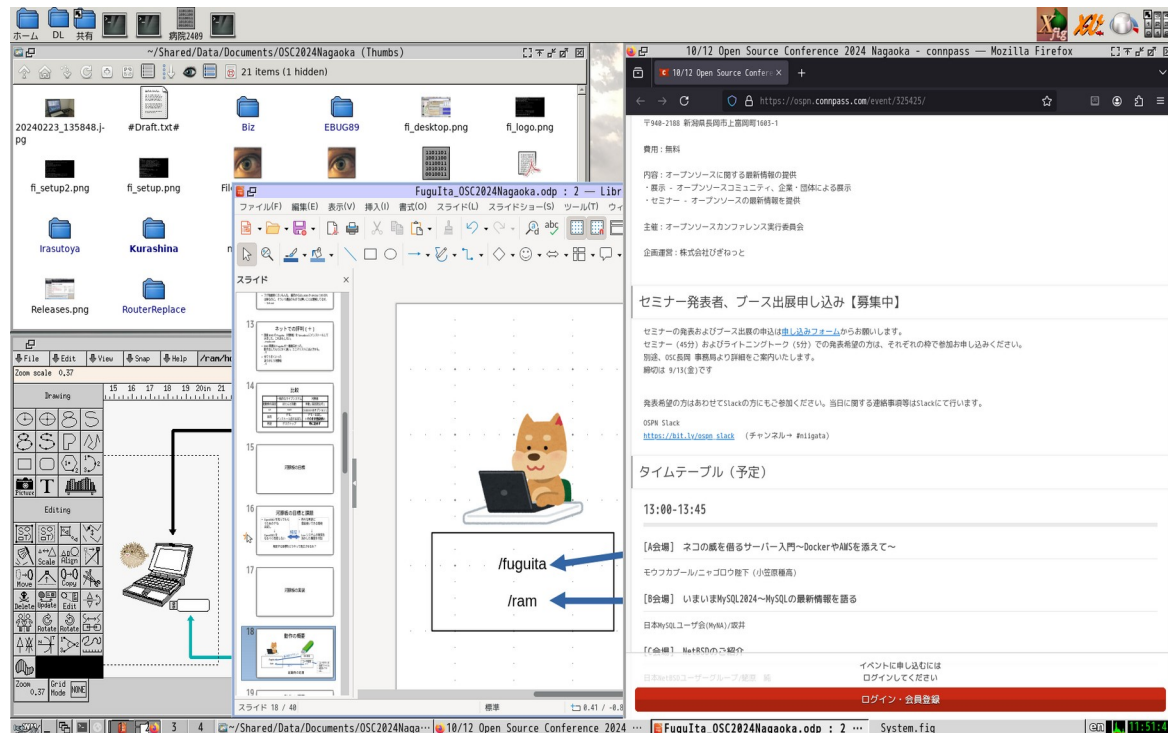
ホーム DL 共有 病院2409

~/Shared/Data/Documents/OSC2024Nagaoka (Thumbs)

21 items (1 hidden)

20240223_135848.jpg
#Draft.txt#
Biz
EBUG89
fi_desktop.png
fi_logo.png
fi_setup2.png
fi_setup.png
Irasutoya
Kurashina
Releases.png
RouterReplace

File Edit View Snap Help /ram/
Zoom scale 0.37
Drawing
Picture
Editing
Scale Align
Move Copy
Delete Update Edit
Rotate Rotate
Zoom 0.37 Grid Mode NONE

FuguIta_OSC2024Nagaoka.odp : 2 — Libr
ファイル(F) 編集(E) 表示(V) 挿入(I) 書式(O) スライド(L) スライドショー(S) ツール(T) ウィ
スライド
13 ネットでの評判(？)
14 比較
15 問題点の目標
16 問題点の目標と課題
17 問題点の解決
18 動作の概要
19
スライド 18 / 40
標準
0.41 / -0.8

/fuguita
/ram

10/12 Open Source Conference 2024 Nagaoka - connpass — Mozilla Firefox
10/12 Open Source Confer
https://ospn.connpass.com/event/325425/

〒940-2188 新潟県長岡市上富岡町1603-1

費用：無料

内容：オープンソースに関する最新情報の提供
・展示 - オープンソースコミュニティ、企業・団体による展示
・セミナー - オープンソースの最新情報を提供

主催：オープンソースカンファレンス実行委員会

企画運営：株式会社びぎねっと

セミナー発表者、ブース出展申し込み【募集中】

セミナーの発表およびブース出展の申込は申し込みフォームからお願いします。
セミナー（45分）およびライトニングトーク（5分）での発表希望の方は、それぞれの枠で参加お申し込みください。
別途、OSC長岡 事務局より詳細をご案内いたします。
締切は 9/13(金)です

発表希望の方はあわせてSlackの方にもご参加ください。当日に関する連絡事項等はSlackにて行います。

OSPN Slack
https://bit.ly/ospn_slack （チャンネル→ #niigata）

タイムテーブル（予定）

13:00-13:45

[A会場] ネコの威を借るサーバー入門〜DockerやAWSを添えて〜

モウフカブール/ニャゴロウ陛下（小笠原種高）

[B会場] いまいまMySQL2024〜MySQLの最新情報を語る

日本MySQLユーザ会(MyNA)/坂井

[C会場] NetBSDのご紹介

イベントに申し込むには
ログインしてください
ログイン・会員登録

3 4 ~/Shared/Data/Documents/OSC2024Naga… 10/12 Open Source Conference 2024 … FuguIta_OSC2024Nagaoka.odp : 2 … System.fig
en 11:51:4